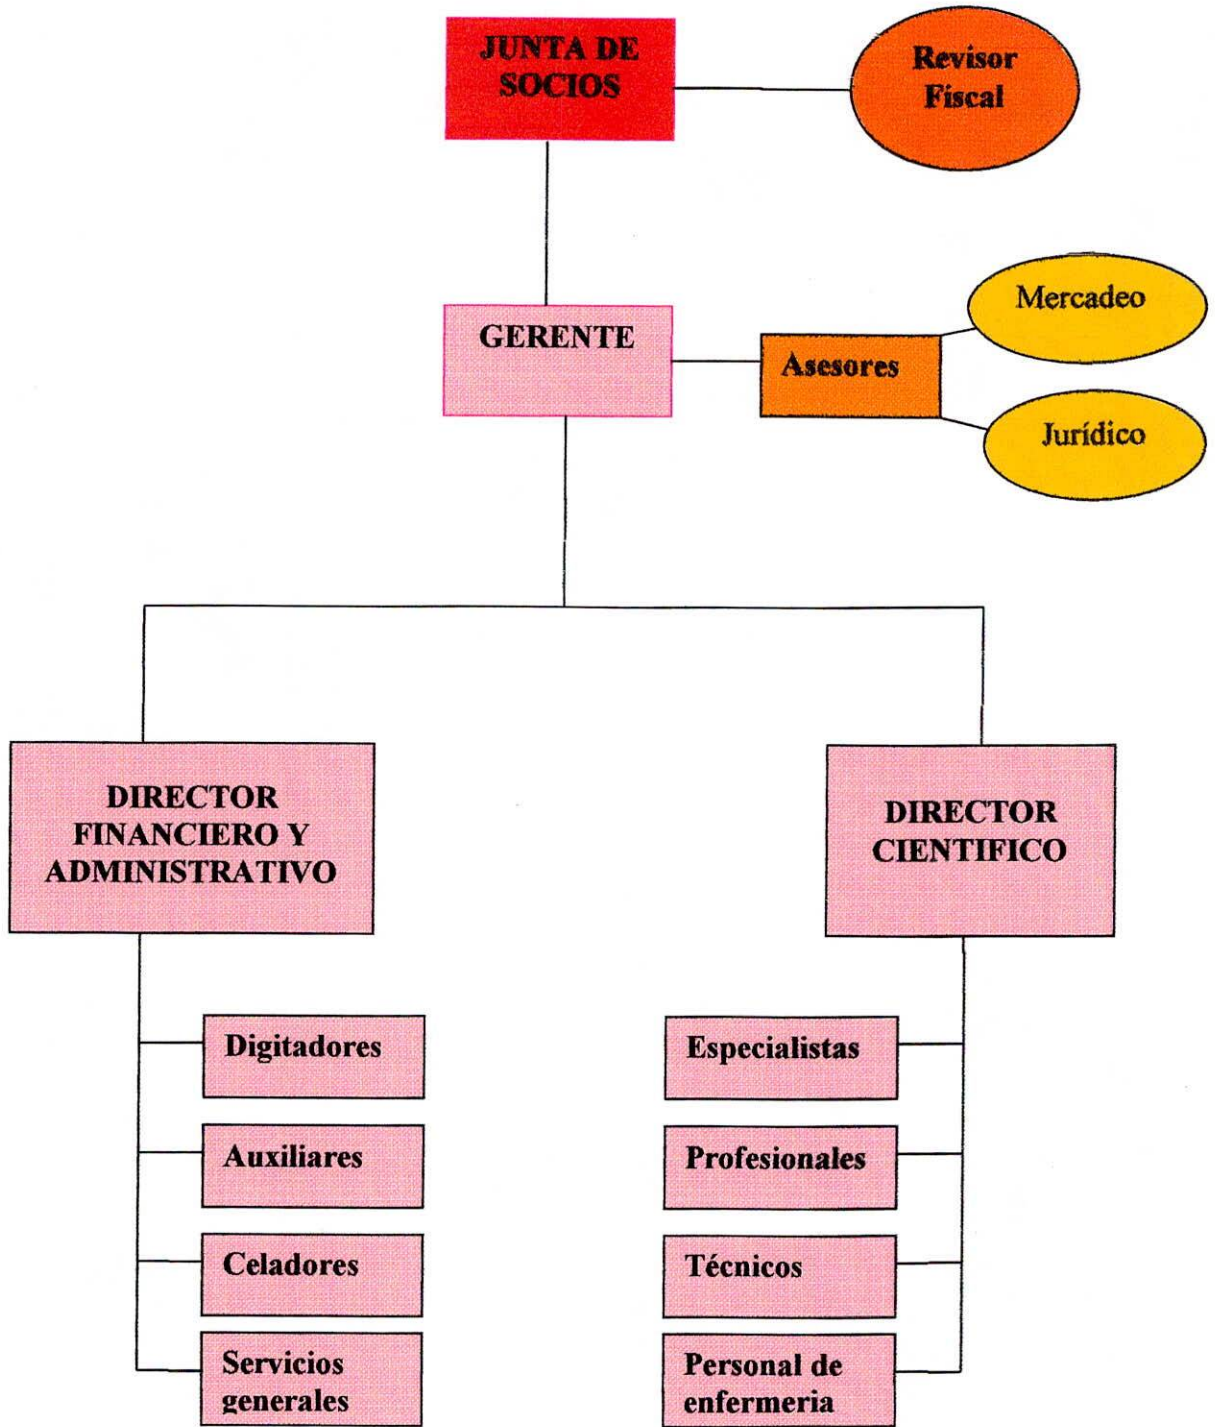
JUNTA DE SOCIOS

Revisor Fiscal

GERENTE

Asesores

Mercadeo

Jurídico

DIRECTOR FINANCIERO Y ADMINISTRATIVO

DIRECTOR CIENTIFICO

Digitadores

Auxiliares

Celadores

Servicios generales

Especialistas

Profesionales

Técnicos

Personal de enfermeria